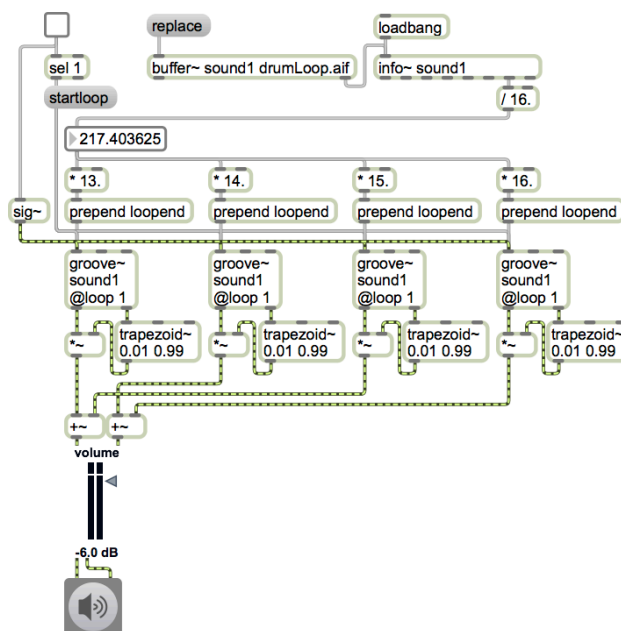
replace

loadbang

sel 1

buffer~ sound1 drumLoop.aif

info~ sound1

startloop

/ 16.

217.403625

* 13.

* 14.

* 15.

* 16.

sig~

prepend loopend

prepend loopend

prepend loopend

prepend loopend

groove~ sound1 @loop 1

groove~ sound1 @loop 1

groove~ sound1 @loop 1

groove~ sound1 @loop 1

*~

trapezoid~ 0.01 0.99

*~

trapezoid~ 0.01 0.99

*~

trapezoid~ 0.01 0.99

*~

trapezoid~ 0.01 0.99

+~

+~

volume

-6.0 dB